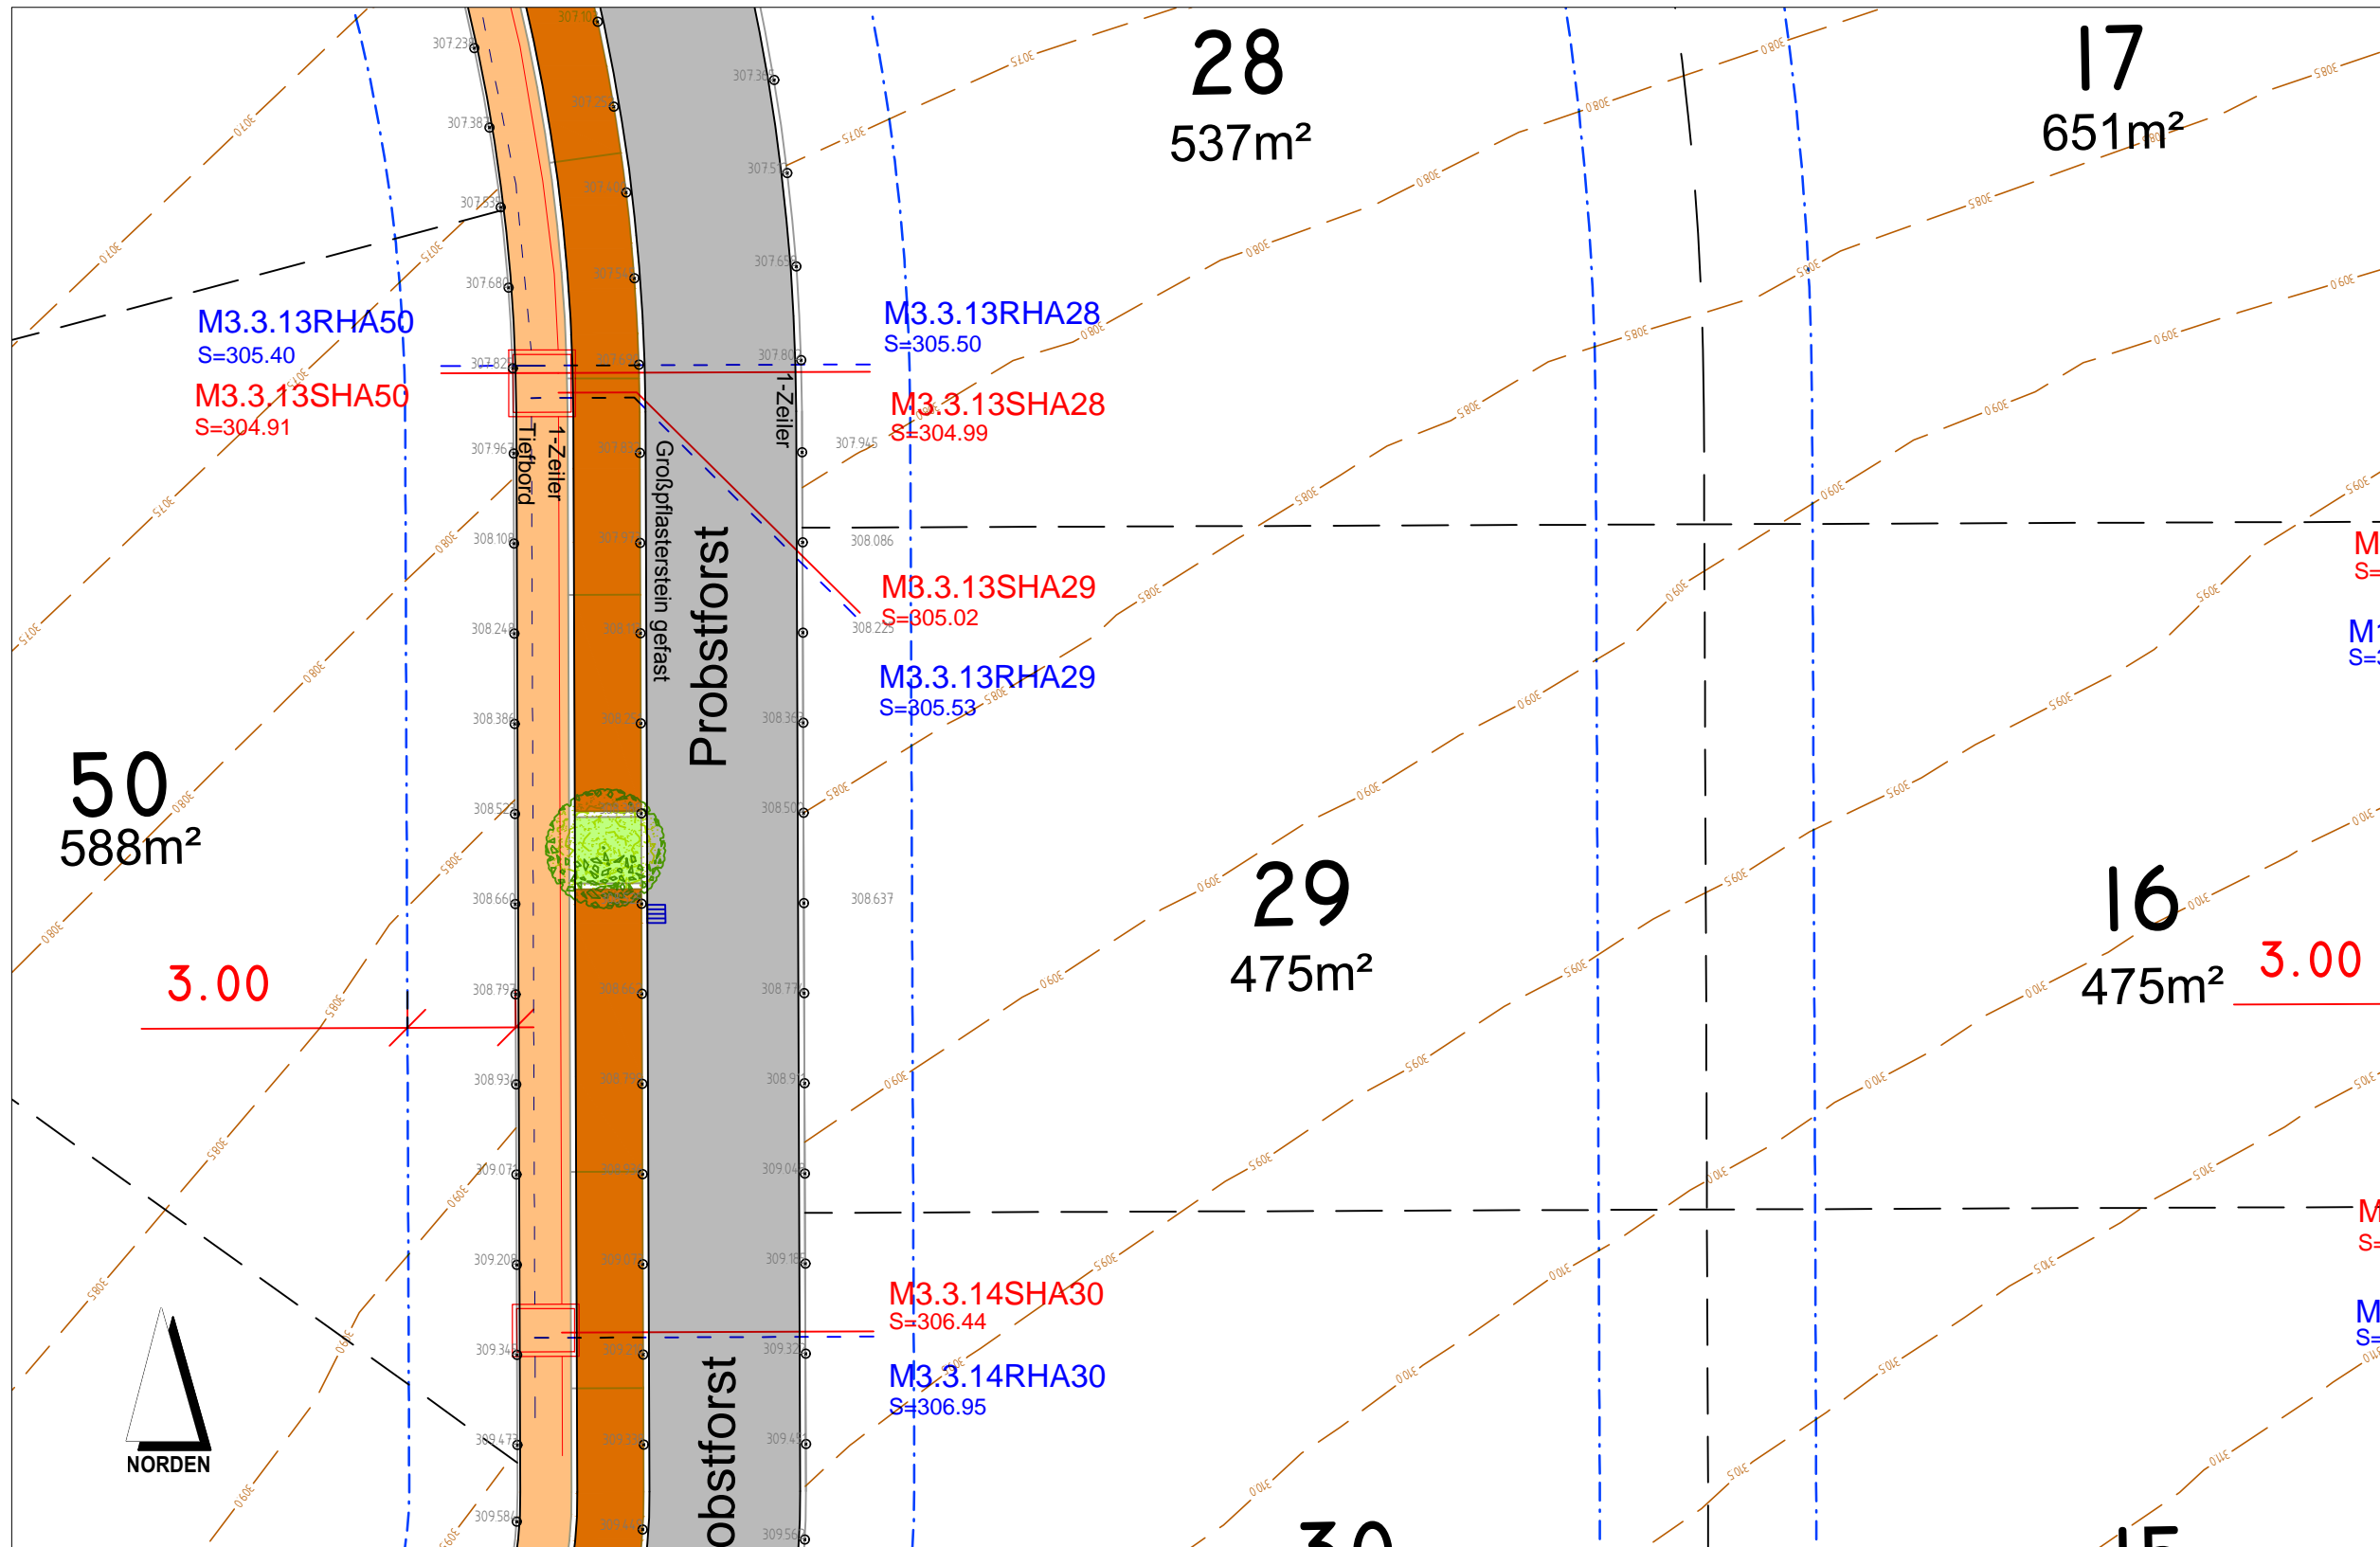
28
537m²

17
651m²

M3.3.13RHA50
S=305.40
M3.3.13SHA50
S=304.91

M3.3.13RHA28
S=305.50
M3.3.13SHA28
S=304.99

1-Zeiler
Tiefbord
1-Zeiler
Großpflasterstein gefast
Probstforst
1-Zeiler

M3.3.13SHA29
S=305.02
M3.3.13RHA29
S=305.53

50
588m²

29
475m²

16
475m²

3.00
3.00

M3.3.14SHA30
S=306.44
M3.3.14RHA30
S=306.95

obstforst

NORDEN

307.238
307.387
307.535
307.682
307.82
307.967
308.108
308.248
308.388
308.52
308.66
308.797
308.934
309.07
309.208
309.34
309.47
309.58
307.36
307.51
307.65
307.80
307.945
308.086
308.225
308.363
308.50
308.637
308.77
308.91
309.04
309.18
309.32
309.45
309.56